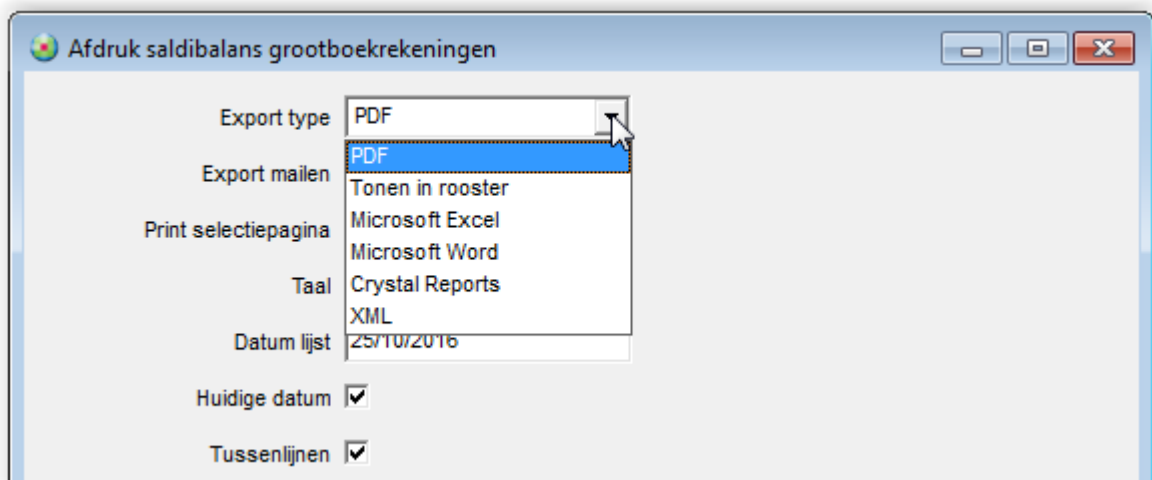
Afdruk saldibalans grootboekrekeningen

Export type PDF

PDF
Tonen in rooster
Microsoft Excel
Microsoft Word
Crystal Reports
XML

Export mailen

Print selectiepagina

Taal

Datum lijst 25/10/2016

Huidige datum

Tussenlijnen